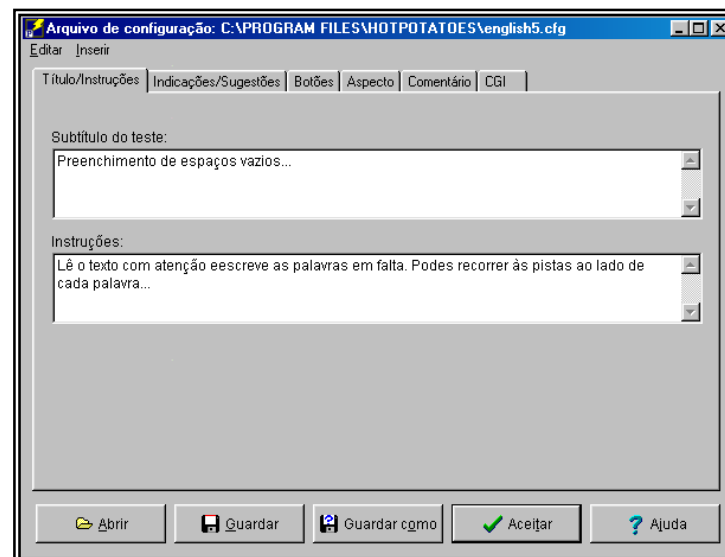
Arquivo de configuração: C:\PROGRAM FILES\HOTPOTATOES\english5.cfg

Editar Inserir

Título/Instruções | Indicações/Sugestões | Botões | Aspecto | Comentário | CGI

Subtítulo do teste:

Preenchimento de espaços vazios...

Instruções:

Lê o texto com atenção eescreve as palavras em falta. Podes recorrer às pistas ao lado de cada palavra...

Abrir | Guardar | Guardar como | Aceitar | Ajuda